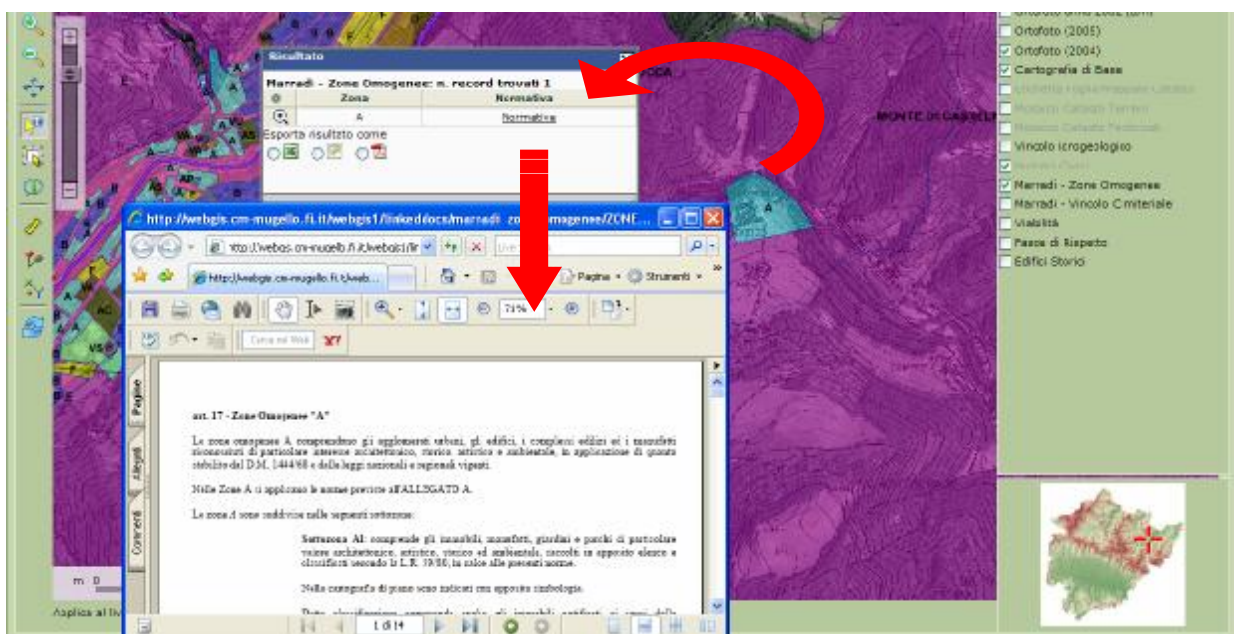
Risultato

Marradi - Zone Omogenee: n. record trovati 1

| | Zona | Normativa |
|---|---|---|
| | A | Normativa |

Esporta risultato come

MONTE DI GASSELL

Ortofoto (2005)
Ortofoto (2004)
Cartografia di Base
Vincolo idrogeologico
Marradi - Zone Omogenee
Marradi - Vincolo Cimiteriale
Viabilità
Fasce di Rispetto
Edifici Storici

http://webgis.cm-mugello.fi.it/webgis1/linkeddocs/marradi_zone_omogenee/ZONE...

http://webgis.cm-mugello.fi.it/webgis1/lir

http://webgis.cm-mugello.fi.it/webgis

Pagina Strumenti

71%

Cerca nel Web

Pagine

Allegati

Commenti

art. 17 - Zone Omogenee "A"

Le zone omogenee A comprendono gli agglomerati urbani, gli edifici, i complessi edilizi ed i manufatti riconosciuti di particolare interesse architettonico, storico, artistico e ambientale, in applicazione di quanto stabilito dal D.M. 1444/68 e dalle leggi nazionali e regionali vigenti.

Nelle Zone A si applicano le norme previste all'ALLEGATO A.

Le zone A sono suddivise nelle seguenti sottozone:

Sottozona A1: comprende gli immobili, manufatti, giardini e parchi di particolare valore architettonico, artistico, storico ed ambientale, raccolti in apposito elenco e classificati secondo la L.R. 59/80, in calce alle presenti norme.

Nella cartografia di piano sono indicati con apposita simbologia.

Dette classificazioni comprende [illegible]

1 di 14

m 0

Applica al liv